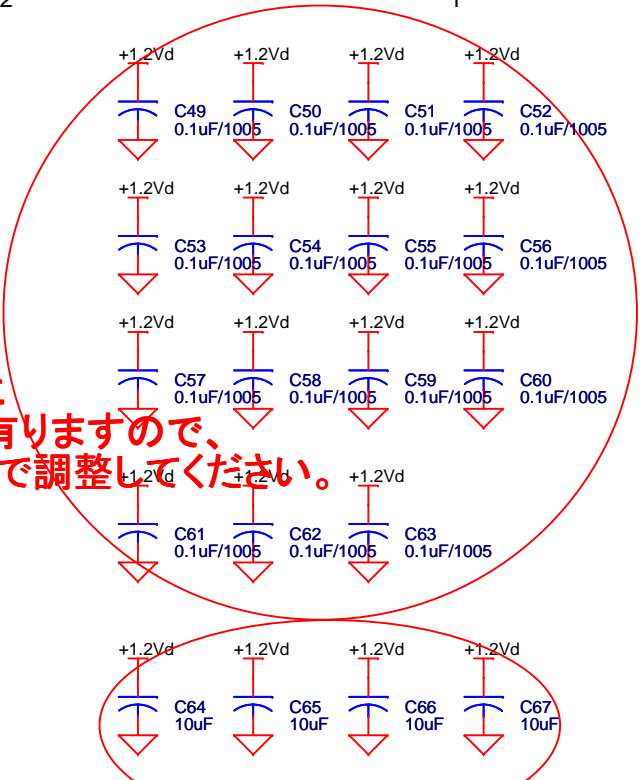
2

+1.2Vd C49 0.1uF/1005
+1.2Vd C50 0.1uF/1005
+1.2Vd C51 0.1uF/1005
+1.2Vd C52 0.1uF/1005

+1.2Vd C53 0.1uF/1005
+1.2Vd C54 0.1uF/1005
+1.2Vd C55 0.1uF/1005
+1.2Vd C56 0.1uF/1005

+1.2Vd C57 0.1uF/1005
+1.2Vd C58 0.1uF/1005
+1.2Vd C59 0.1uF/1005
+1.2Vd C60 0.1uF/1005

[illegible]有りますので、
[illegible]で調整してください。

+1.2Vd C61 0.1uF/1005
+1.2Vd C62 0.1uF/1005
+1.2Vd C63 0.1uF/1005

+1.2Vd C64 10uF
+1.2Vd C65 10uF
+1.2Vd C66 10uF
+1.2Vd C67 10uF